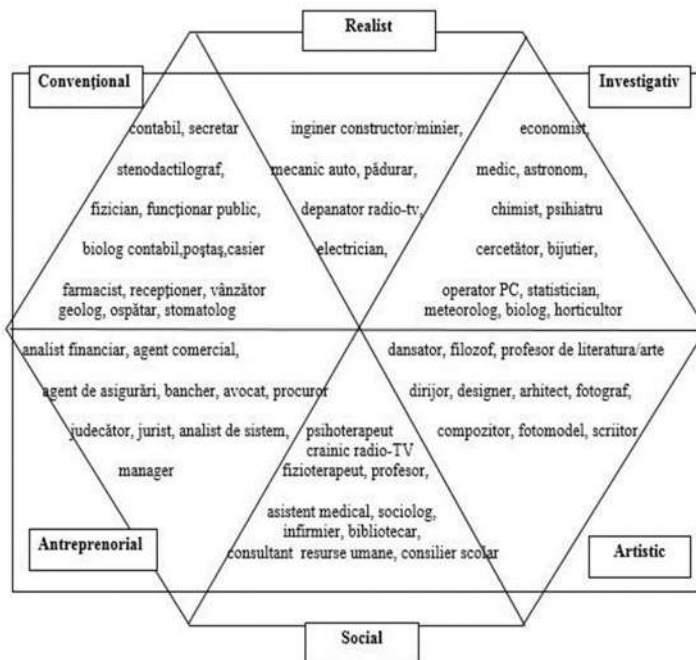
Realist

Convențional

Investigativ

contabil, secretar

stenodactilograf,

fizician, funcționar public,

biolog contabil,poștaș,casier

farmacist, recepționer, vânzător
geolog, ospătar, stomatolog

inginer constructor/minier,

mecanic auto, pădurar,

depanator radio-tv,

electrician,

economist,

medic, astronom,

chimist, psihiatru

cercetător, bijutier,

operator PC, statistician,
meteorolog, biolog, horticultor

analist financiar, agent comercial,

agent de asigurări, bancher, avocat, procuror

judecător, jurist, analist de sistem,

manager

psihoterapeut
crainic radio-TV
fizioterapeut, profesor,

asistent medical, sociolog,
infirmier, bibliotecar,
consultant resurse umane, consilier scolar

dansator, filozof, profesor de literatura/arte

dirijor, designer, arhitect, fotograf,

compozitor, fotomodel, scriitor

Antreprenorial

Artistic

Social